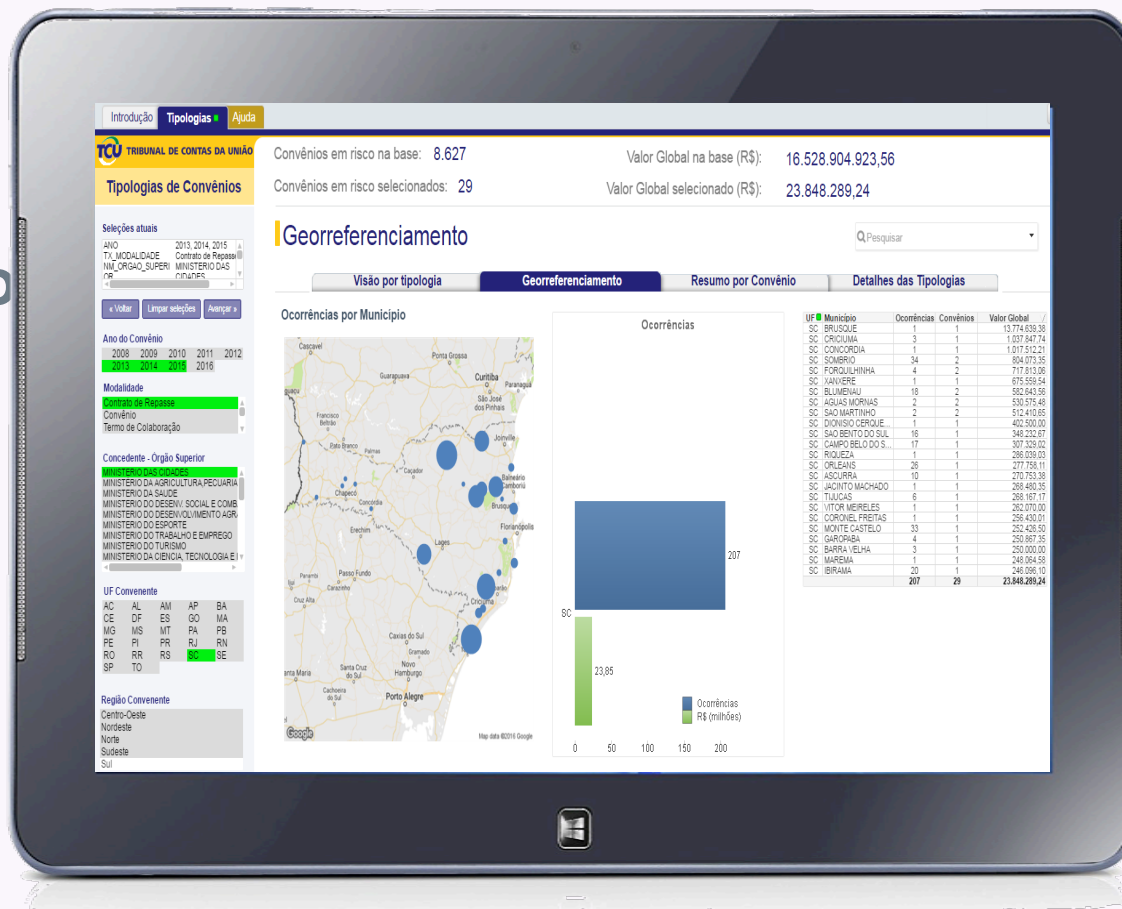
Introdução Tipologias Ajuda

TCU TRIBUNAL DE CONTAS DA UNIÃO

Tipologias de Convênios

Convênios em risco na base: 8.627
Valor Global na base (R$): 16.528.904.923,56
Convênios em risco selecionados: 29
Valor Global selecionado (R$): 23.848.289,24

Seleções atuais
ANO 2013, 2014, 2015
TX_MODALIDADE Contrato de Repasse
NM_ORGAO_SUPERI MINISTERIO DAS CIDADES

« Voltar Limpar seleções Avançar »

Ano do Convênio
2008 2009 2010 2011 2012
2013 2014 2015 2016

Modalidade
Contrato de Repasse
Convênio
Termo de Colaboração

Concedente - Orgão Superior
MINISTERIO DAS CIDADES
MINISTERIO DA AGRICULTURA,PECUARIA
MINISTERIO DA SAUDE
MINISTERIO DO DESENV. SOCIAL E COMB
MINISTERIO DO DESENVOLVIMENTO AGR
MINISTERIO DO ESPORTE
MINISTERIO DO TRABALHO E EMPREGO
MINISTERIO DO TURISMO
MINISTERIO DA CIENCIA, TECNOLOGIA E I

UF Convenente
AC AL AM AP BA
CE DF ES GO MA
MG MS MT PA PB
PE PI PR RJ RN
RO RR RS SC SE
SP TO

Região Convenente
Centro-Oeste
Nordeste
Norte
Sudeste
Sul

Georreferenciamento

Pesquisar

Visão por tipologia | Georreferenciamento | Resumo por Convênio | Detalhes das Tipologias

Ocorrências por Município

Cascavel Ponta Grossa Guarapuava Curitiba Paranaguá São José dos Pinhais Francisco Beltrão Pato Branco Palmas Joinville Caçador Chapecó Concórdia Blumenau Balneário Camboriú Brusque Erechim Florianópolis Lages Passo Fundo Carazinho Cruz Alta Criciúma Caxias do Sul Gramado Santa Cruz do Sul Novo Hamburgo Santa Maria Cachoeira do Sul Porto Alegre
Google Map data ©2016 Google

Ocorrências
207
SC
23,85
Ocorrências
R$ (milhões)
0 50 100 150 200

| UF | Município | Ocorrências | Convênios | Valor Global |
|---|---|---|---|---|
| SC | BRUSQUE | 1 | 1 | 13.774.639,38 |
| SC | CRICIUMA | 3 | 1 | 1.037.847,74 |
| SC | CONCORDIA | 1 | 1 | 1.017.512,21 |
| SC | SOMBRIO | 34 | 2 | 804.073,35 |
| SC | FORQUILHINHA | 4 | 2 | 717.813,06 |
| SC | XANXERE | 1 | 1 | 675.559,54 |
| SC | BLUMENAU | 18 | 2 | 582.643,56 |
| SC | AGUAS MORNAS | 2 | 2 | 530.575,48 |
| SC | SAO MARTINHO | 2 | 2 | 512.410,65 |
| SC | DIONISIO CERQUE... | 1 | 1 | 402.500,00 |
| SC | SAO BENTO DO SUL | 16 | 1 | 348.232,67 |
| SC | CAMPO BELO DO S... | 17 | 1 | 307.329,02 |
| SC | RIQUEZA | 1 | 1 | 286.039,03 |
| SC | ORLEANS | 26 | 1 | 277.758,11 |
| SC | ASCURRA | 10 | 1 | 270.753,38 |
| SC | JACINTO MACHADO | 1 | 1 | 268.480,35 |
| SC | TIJUCAS | 6 | 1 | 268.167,17 |
| SC | VITOR MEIRELES | 1 | 1 | 262.070,00 |
| SC | CORONEL FREITAS | 1 | 1 | 256.430,01 |
| SC | MONTE CASTELO | 33 | 1 | 252.426,50 |
| SC | GAROPABA | 4 | 1 | 250.867,35 |
| SC | BARRA VELHA | 3 | 1 | 250.000,00 |
| SC | MAREMA | 1 | 1 | 248.064,58 |
| SC | IBIRAMA | 20 | 1 | 246.096,10 |
| | | 207 | 29 | 23.848.289,24 |